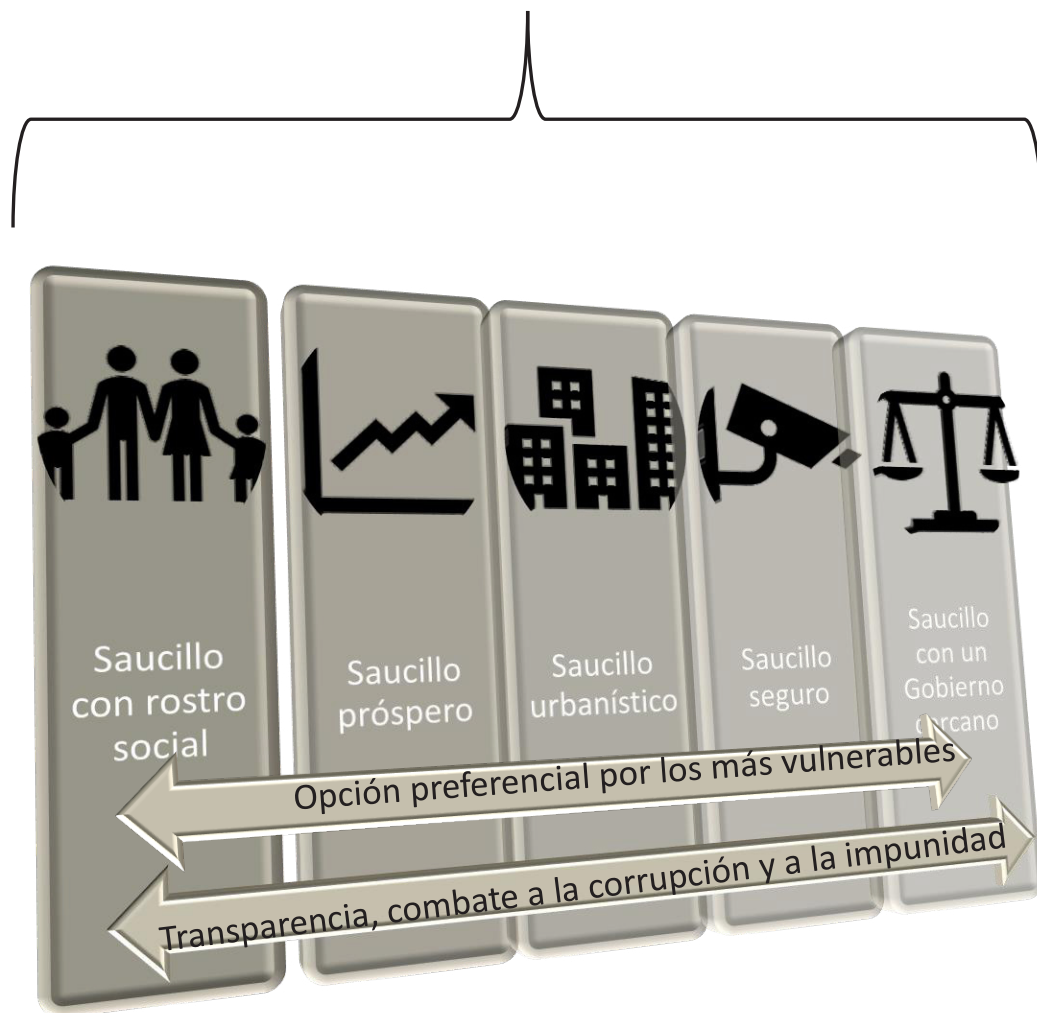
Saucillo con rostro social

Saucillo próspero

Saucillo urbanístico

Saucillo seguro

Saucillo con un Gobierno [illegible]rcano

Opción preferencial por los más vulnerables

Transparencia, combate a la corrupción y a la impunidad